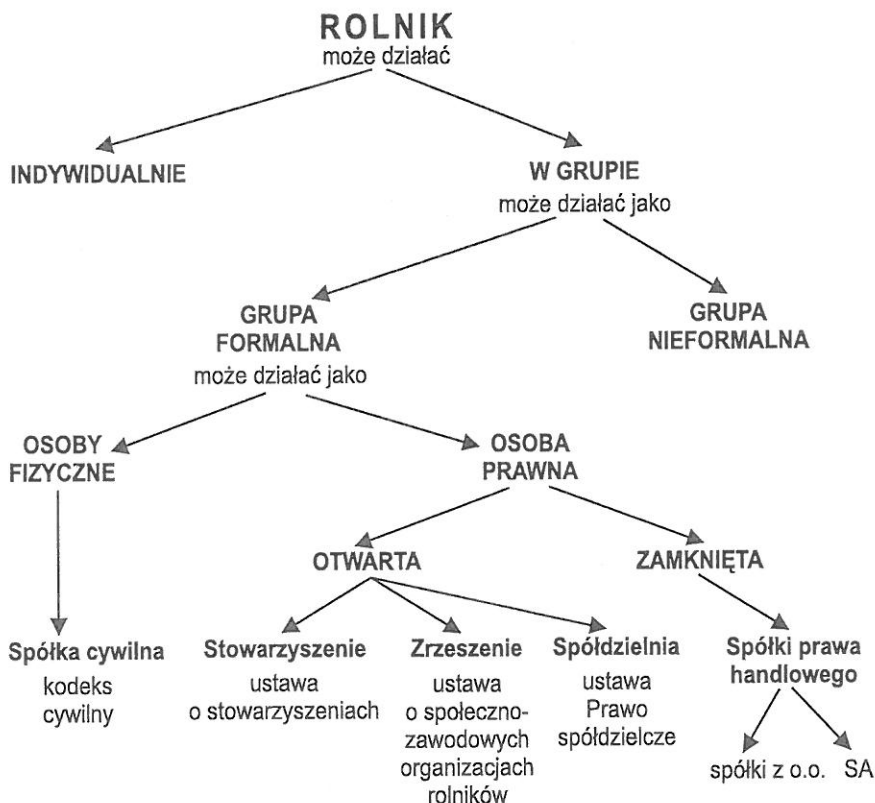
ROLNIK
może działać

INDYWIDUALNIE

W GRUPIE
może działać jako

GRUPA FORMALNA
może działać jako

GRUPA NIEFORMALNA

OSOBY FIZYCZNE

OSOBA PRAWNA

Spółka cywilna
kodeks cywilny

OTWARTA

ZAMKNIĘTA

Stowarzyszenie
ustawa o stowarzyszeniach

Zrzeszenie
ustawa o społeczno-zawodowych organizacjach rolników

Spółdzielnia
ustawa Prawo spółdzielcze

Spółki prawa handlowego

spółki z o.o.

SA